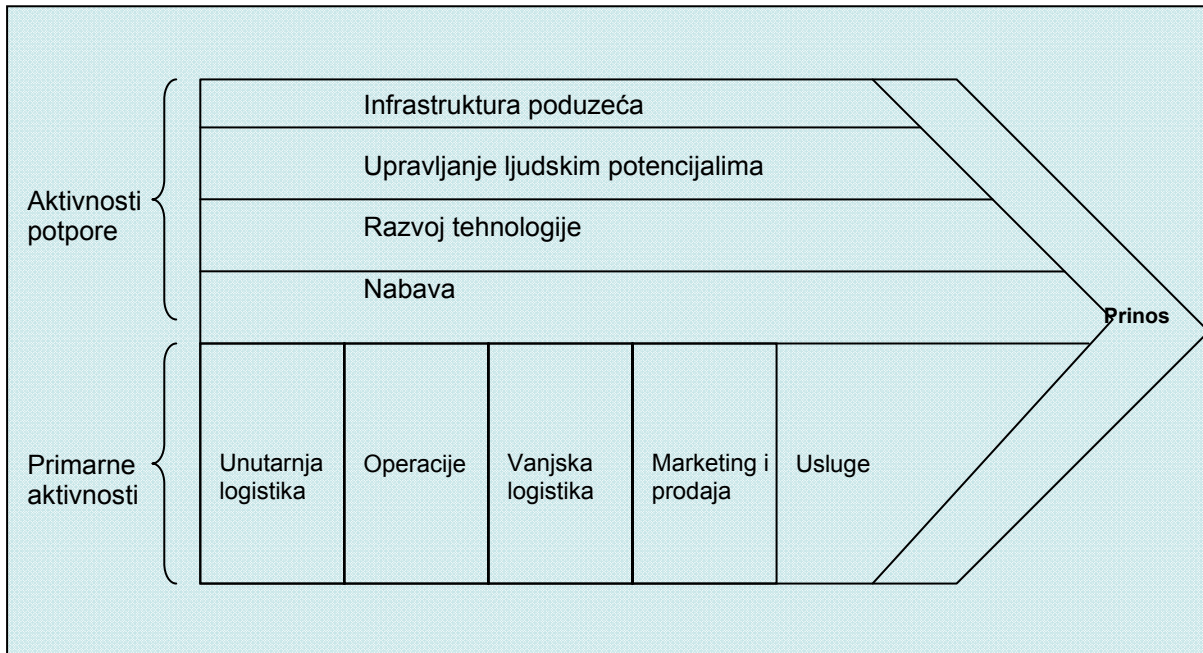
Aktivnosti potpore

Infrastruktura poduzeća

Upravljanje ljudskim potencijalima

Razvoj tehnologije

Nabava

Prinos

Primarne aktivnosti

Unutarnja logistika

Operacije

Vanjska logistika

Marketing i prodaja

Usluge